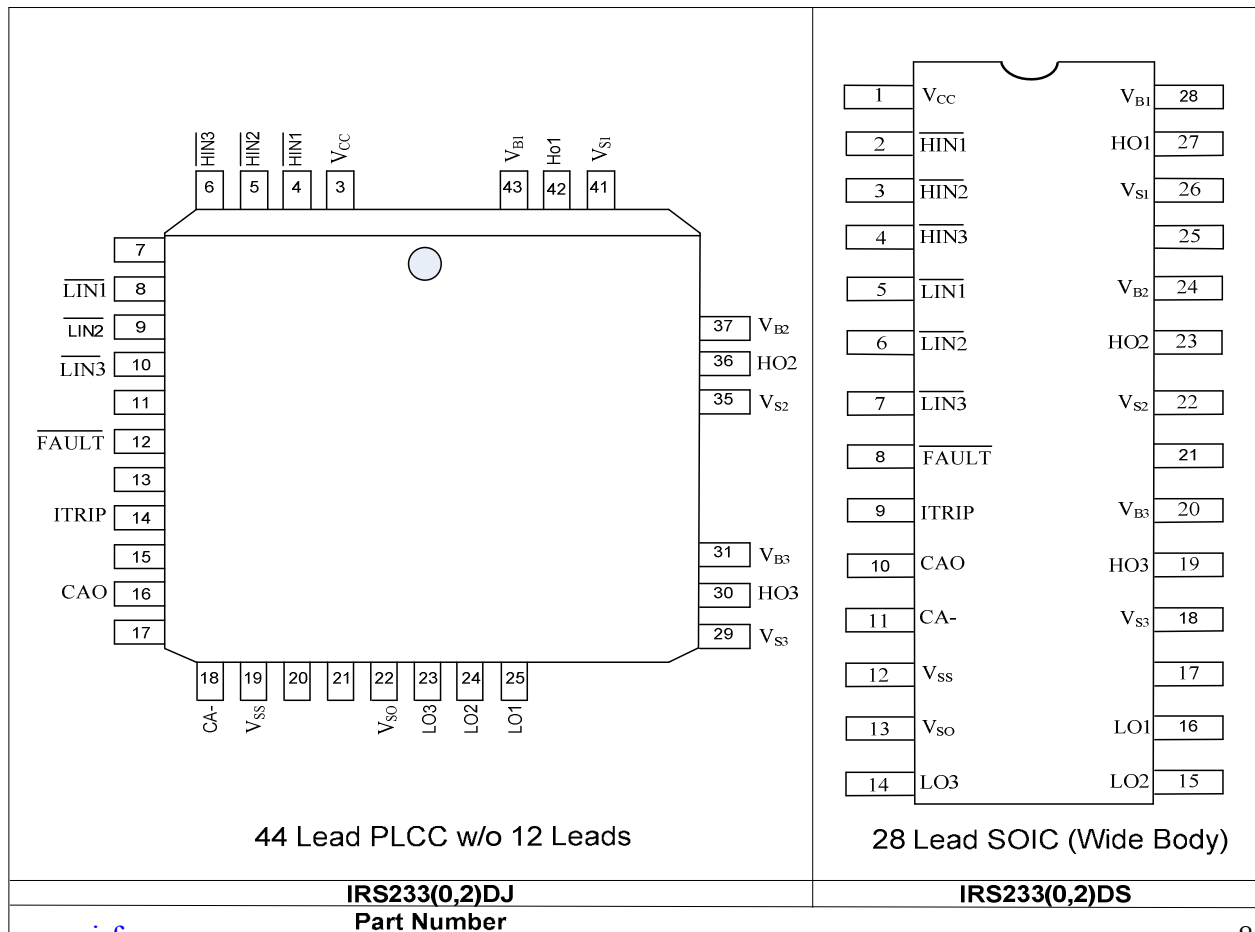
$\overline{HIN3}$ $\overline{HIN2}$ $\overline{HIN1}$ $V_{CC}$ $V_{B1}$ Ho1 $V_{S1}$

6 5 4 3 43 42 41

7
$\overline{LIN1}$ 8
$\overline{LIN2}$ 9
$\overline{LIN3}$ 10
11
$\overline{FAULT}$ 12
13
ITRIP 14
15
CAO 16
17

37 $V_{B2}$
36 HO2
35 $V_{S2}$
31 $V_{B3}$
30 HO3
29 $V_{S3}$

18 19 20 21 22 23 24 25
CA- $V_{SS}$ $V_{SO}$ LO3 LO2 LO1

44 Lead PLCC w/o 12 Leads

| | | | |
|---|---|---|---|
| 1 | $V_{CC}$ | $V_{B1}$ | 28 |
| 2 | $\overline{HIN1}$ | HO1 | 27 |
| 3 | $\overline{HIN2}$ | $V_{S1}$ | 26 |
| 4 | $\overline{HIN3}$ | | 25 |
| 5 | $\overline{LIN1}$ | $V_{B2}$ | 24 |
| 6 | $\overline{LIN2}$ | HO2 | 23 |
| 7 | $\overline{LIN3}$ | $V_{S2}$ | 22 |
| 8 | $\overline{FAULT}$ | | 21 |
| 9 | ITRIP | $V_{B3}$ | 20 |
| 10 | CAO | HO3 | 19 |
| 11 | CA- | $V_{S3}$ | 18 |
| 12 | $V_{SS}$ | | 17 |
| 13 | $V_{SO}$ | LO1 | 16 |
| 14 | LO3 | LO2 | 15 |

28 Lead SOIC (Wide Body)

| IRS233(0,2)DJ | IRS233(0,2)DS |
|---|---|

Part Number

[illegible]